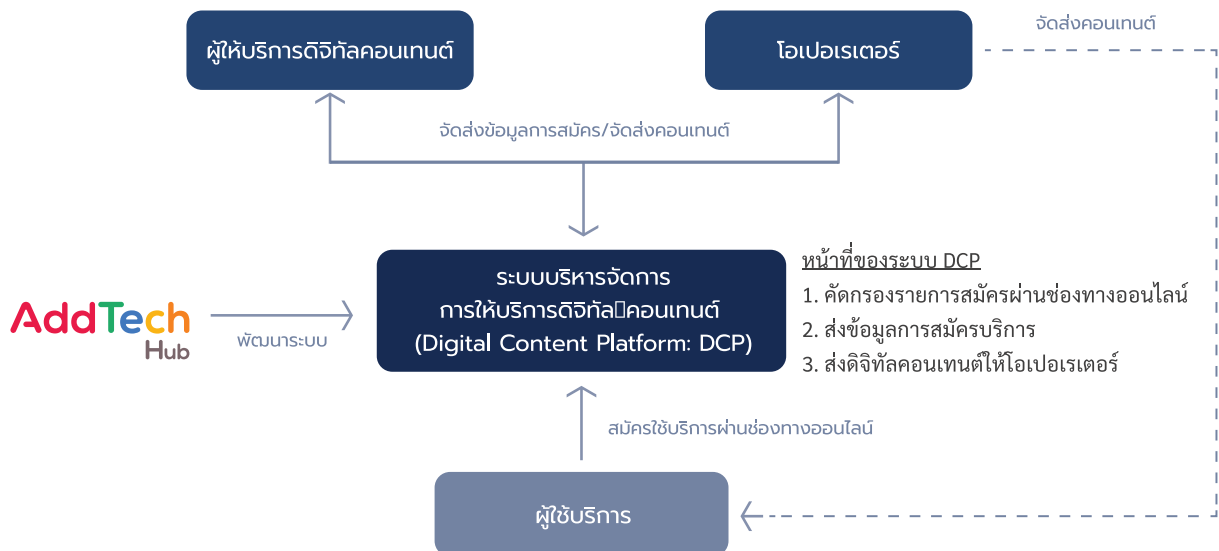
ผู้ให้บริการดิจิทัลคอนเทนต์

โอเปอเรเตอร์

จัดส่งคอนเทนต์

จัดส่งข้อมูลการสมัคร/จัดส่งคอนเทนต์

AddTech Hub

พัฒนาระบบ

ระบบบริหารจัดการ การให้บริการดิจิทัล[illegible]คอนเทนต์ (Digital Content Platform: DCP)

หน้าที่ของระบบ DCP
1. คัดกรองรายการสมัครผ่านช่องทางออนไลน์
2. ส่งข้อมูลการสมัครบริการ
3. ส่งดิจิทัลคอนเทนต์ให้โอเปอเรเตอร์

สมัครใช้บริการผ่านช่องทางออนไลน์

ผู้ใช้บริการ